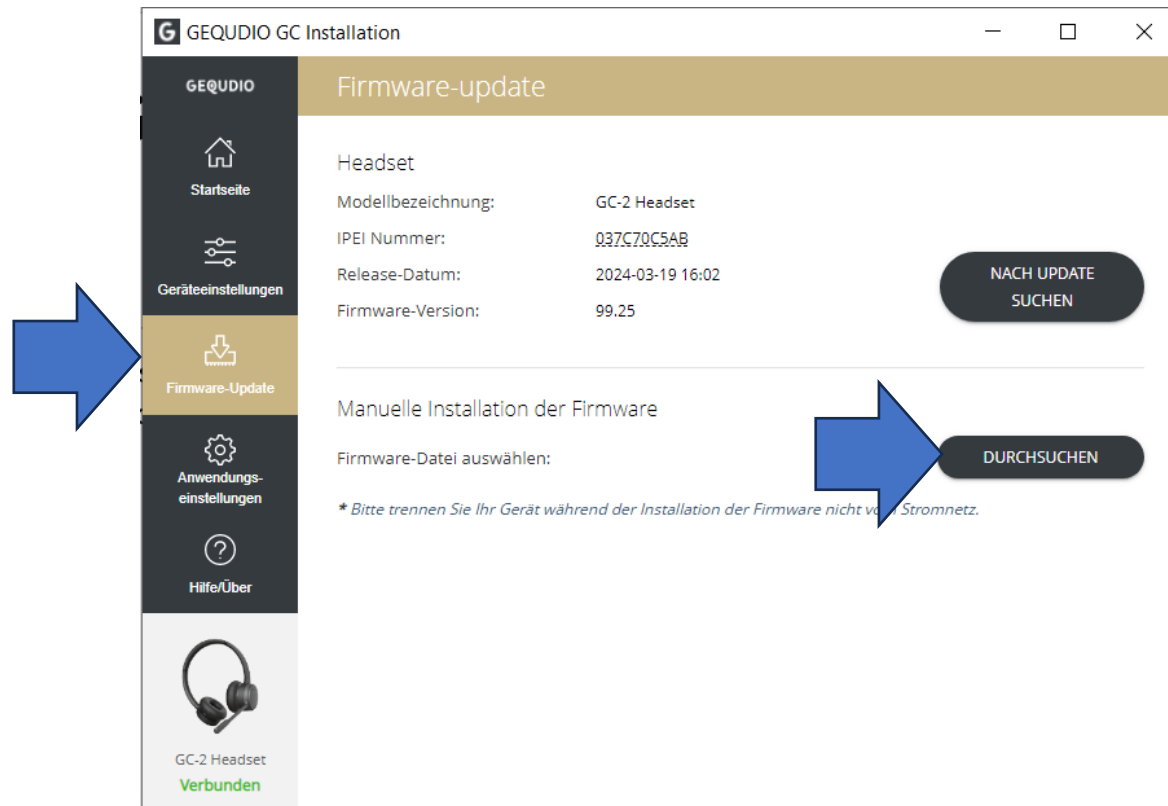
G GEQUDIO GC Installation

GEQUDIO

Startseite

Geräteeinstellungen

Firmware-Update

Anwendungs-einstellungen

Hilfe/Über

GC-2 Headset
Verbunden

Firmware-update

Headset

Modellbezeichnung: GC-2 Headset
IPEI Nummer: 037C70C5AB
Release-Datum: 2024-03-19 16:02
Firmware-Version: 99.25

NACH UPDATE SUCHEN

Manuelle Installation der Firmware

Firmware-Datei auswählen:

DURCHSUCHEN

* Bitte trennen Sie Ihr Gerät während der Installation der Firmware nicht vo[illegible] Stromnetz.